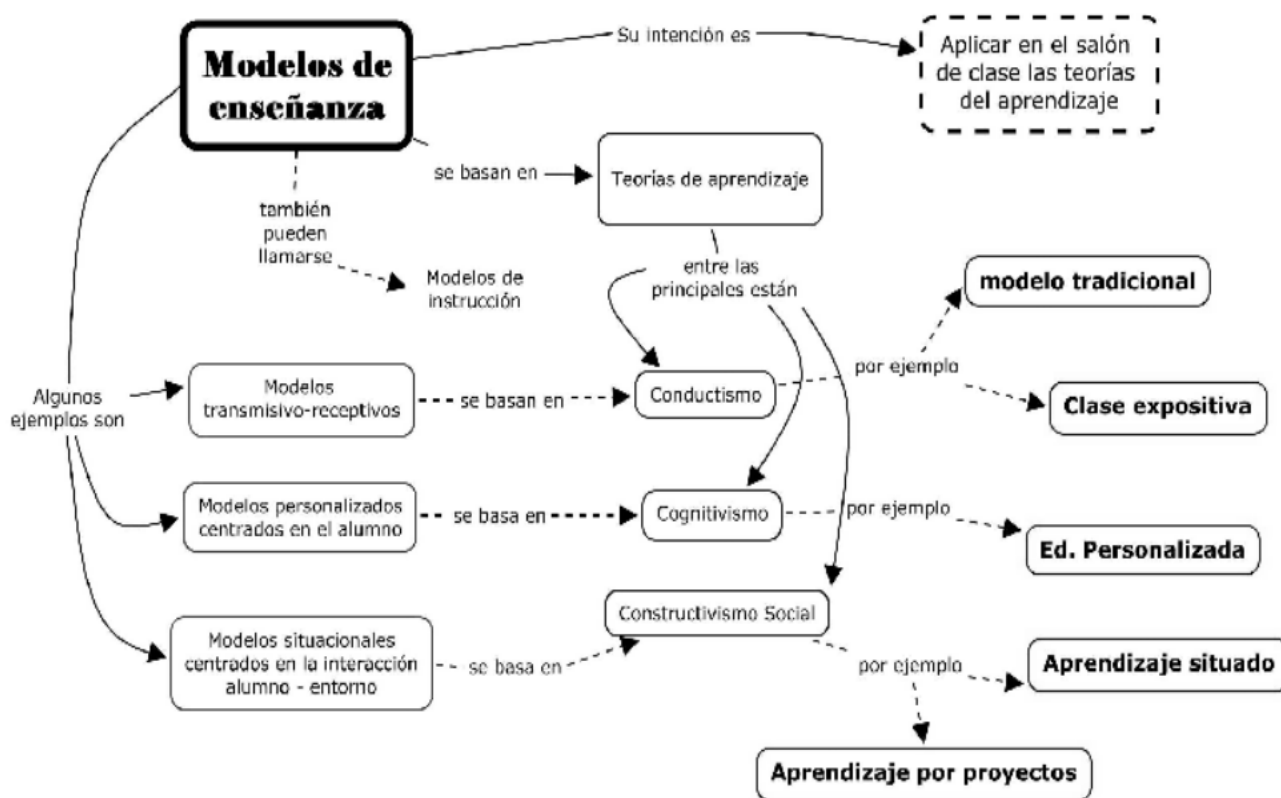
Modelos de enseñanza

Su intención es

Aplicar en el salón de clase las teorías del aprendizaje

se basan en

Teorías de aprendizaje

también pueden llamarse

Modelos de instrucción

entre las principales están

modelo tradicional

Algunos ejemplos son

Modelos transmisivo-receptivos

se basan en

Conductismo

por ejemplo

Clase expositiva

Modelos personalizados centrados en el alumno

se basa en

Cognitivismo

por ejemplo

Ed. Personalizada

Constructivismo Social

Modelos situacionales centrados en la interacción alumno - entorno

se basa en

por ejemplo

Aprendizaje situado

Aprendizaje por proyectos